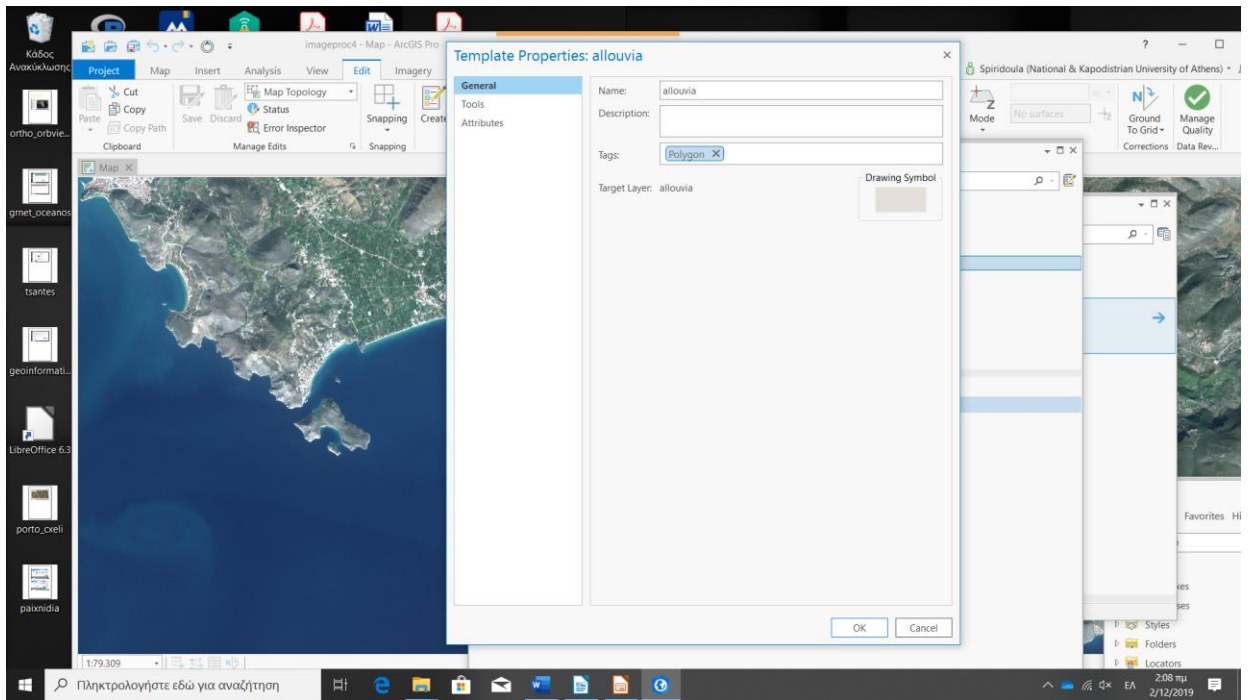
Κάδος Ανακύκλωσης

ortho_orbvie...

grnet_oceanos

tsantes

geoinformati...

LibreOffice 6.3

porto_cxeli

paixnidia

imageproc4 - Map - ArcGIS Pro

Project Map Insert Analysis View Edit Imagery

Cut
Copy
Paste
Copy Path
Clipboard

Save Discard
Map Topology
Status
Error Inspector
Manage Edits

Snapping
Snapping

Create

Map ×

1:79.309

Template Properties: allouvia

×

General
Tools
Attributes

Name: allouvia
Description:
Tags: Polygon ×
Target Layer: allouvia
Drawing Symbol

OK Cancel

? — □

Spiridoula (National & Kapodistrian University of Athens)

Mode
No surfaces
Ground To Grid
Manage Quality
Corrections Data Rev...

Favorites Hi

Styles
Folders
Locators

Πληκτρολογήστε εδώ για αναζήτηση

ΕΛ 2:08 πμ 2/12/2019